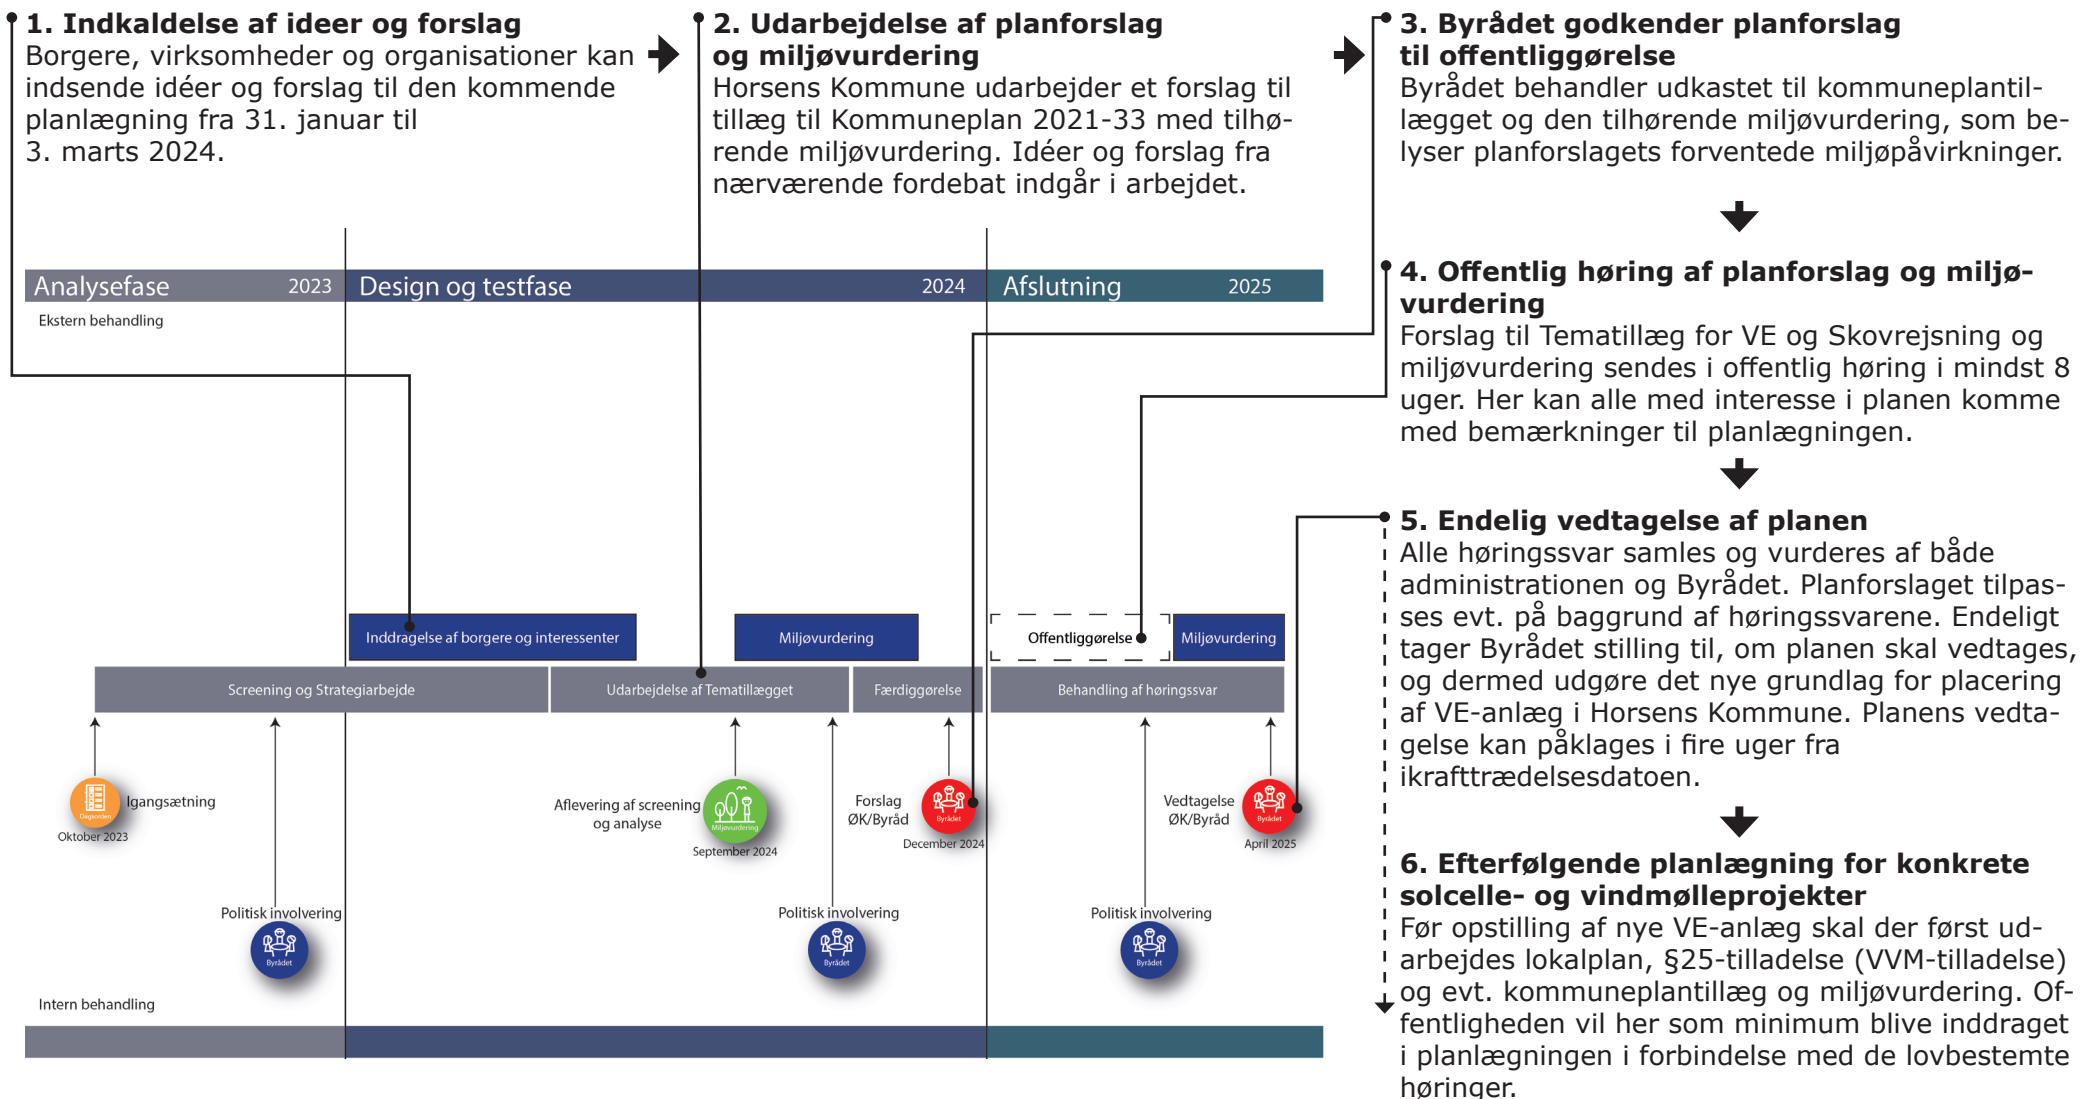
1. Indkaldelse af ideer og forslag
Borgere, virksomheder og organisationer kan indsende idéer og forslag til den kommende planlægning fra 31. januar til 3. marts 2024.

2. Udarbejdelse af planforslag og miljøvurdering
Horsens Kommune udarbejder et forslag til tillæg til Kommuneplan 2021-33 med tilhørende miljøvurdering. Idéer og forslag fra nærværende fordebat indgår i arbejdet.

3. Byrådet godkender planforslag til offentliggørelse
Byrådet behandler udkastet til kommuneplantillægget og den tilhørende miljøvurdering, som belyser planforslagets forventede miljøpåvirkninger.

4. Offentlig høring af planforslag og miljøvurdering
Forslag til Temattillæg for VE og Skovrejsning og miljøvurdering sendes i offentlig høring i mindst 8 uger. Her kan alle med interesse i planen komme med bemærkninger til planlægningen.

5. Endelig vedtagelse af planen
Alle høringssvar samles og vurderes af både administrationen og Byrådet. Planforslaget tilpasses evt. på baggrund af høringssvarene. Endeligt tager Byrådet stilling til, om planen skal vedtages, og dermed udgøre det nye grundlag for placering af VE-anlæg i Horsens Kommune. Planens vedtagelse kan påklages i fire uger fra ikrafttrædelsesdatoen.

6. Efterfølgende planlægning for konkrete solcelle- og vindmølleprojekter
Før opstilling af nye VE-anlæg skal der først udarbejdes lokalplan, §25-tilladelse (VVM-tilladelse) og evt. kommuneplantillæg og miljøvurdering. Offentligheden vil her som minimum blive inddraget i planlægningen i forbindelse med de lovbestemte høringer.

Analysefase 2023
Design og testfase 2024
Afslutning 2025
Ekstern behandling
Inddragelse af borgere og interessenter
Miljøvurdering
Offentliggørelse
Miljøvurdering
Screening og Strategiarbejde
Udarbejdelse af Tematillægget
Færdiggørelse
Behandling af høringssvar
Dagsorden
Igangsætning
Oktober 2023
Aflevering af screening og analyse
Miljøvurdering
September 2024
Forslag ØK/Byråd
Byrådet
December 2024
Vedtagelse ØK/Byråd
Byrådet
April 2025
Politisk involvering
Byrådet
Politisk involvering
Byrådet
Politisk involvering
Byrådet
Intern behandling